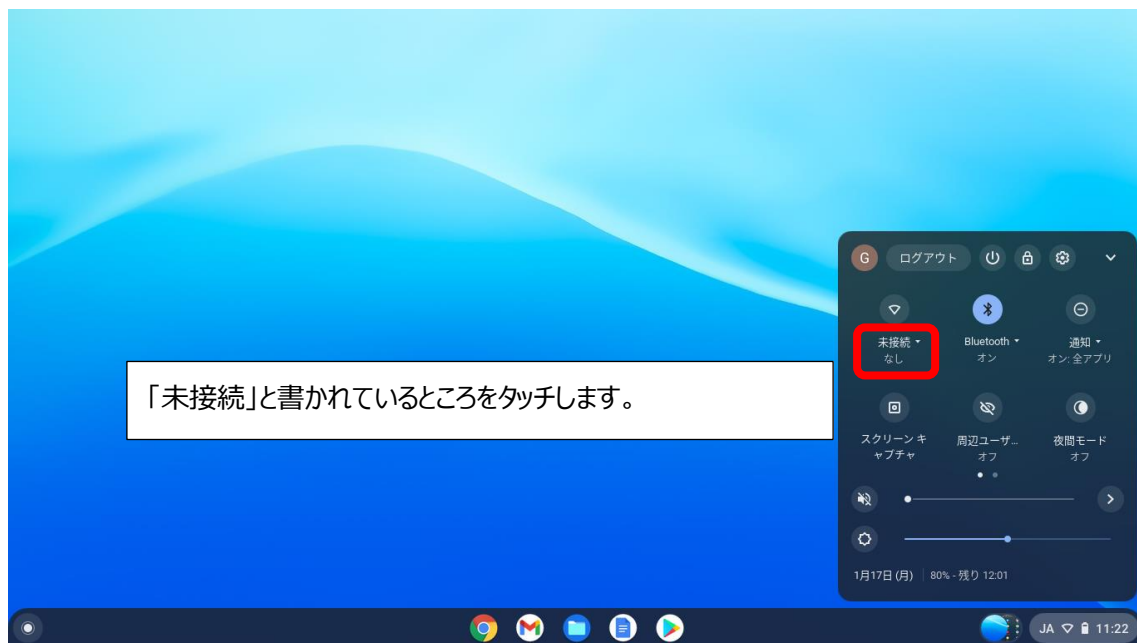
「未接続」と書かれているところをタッチします。

G ログアウト

未接続
なし

Bluetooth
オン

通知
オン: 全アプリ

スクリーン キャプチャ

周辺ユーザ…
オフ

夜間モード
オフ

1月17日 (月) 80% - 残り 12:01

JA 11:22